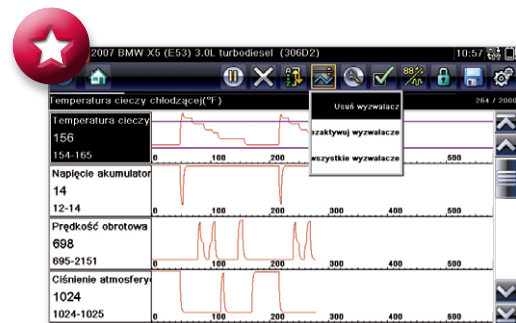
2007 BMW X5 (E53) 3.0L turbodiesel (306D2)

10:57

Temperatura cieczy chłodzącej(°F)

264 / 2000

Usuń wyzwalacz

ezaktywuj wyzwalacze

wszystkie wyzwalacze

Temperatura cieczy
156
154-165

0 100 200 300 400 500

Napięcie akumulator
14
12-14

0 100 200 300 400 500

Prędkość obrotowa
698
695-2151

0 100 200 300 400 500

Ciśnienie atmosfery
1024
1024-1025

0 100 200 300 400 500